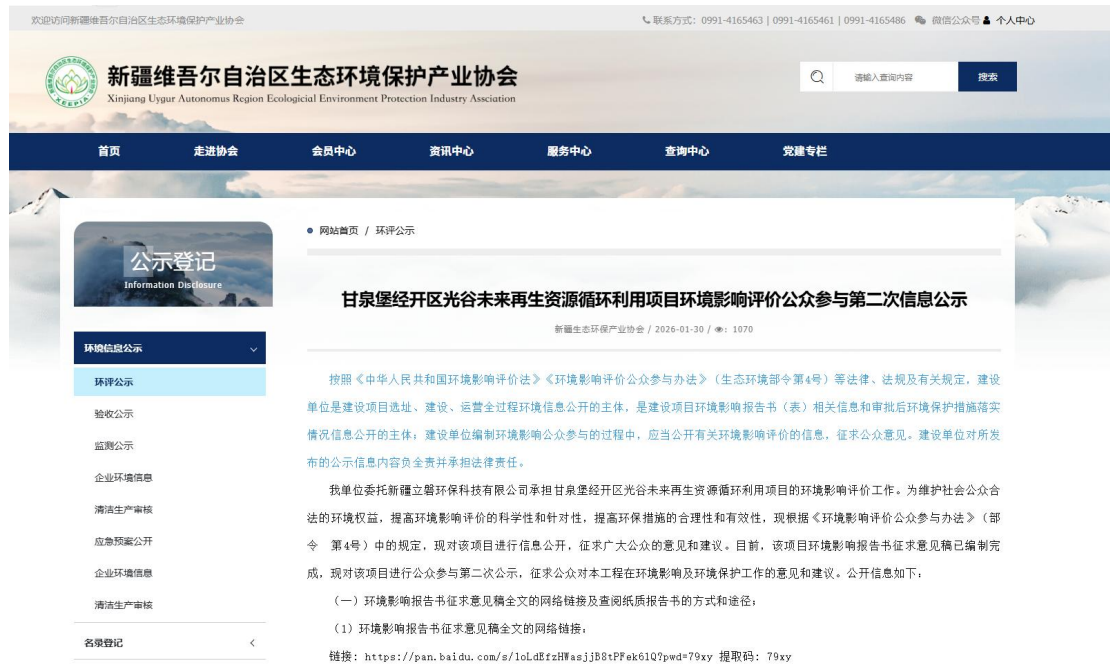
欢迎访问新疆维吾尔自治区生态环境保护产业协会

联系方式：0991-4165463 | 0991-4165461 | 0991-4165486 微信公众号 个人中心

新疆维吾尔自治区生态环境保护产业协会
Xinjiang Uygur Autonomus Region Ecologicial Environment Protection Industry Association

XEEPIA

请输入查询内容

搜索

首页 走进协会 会员中心 资讯中心 服务中心 查询中心 党建专栏

公示登记
Information Disclosure

环境信息公示
环评公示
验收公示
监测公示
企业环境信息
清洁生产审核
应急预案公开
企业环境信息
清洁生产审核
名录登记

网站首页 / 环评公示

甘泉堡经开区光谷未来再生资源循环利用项目环境影响评价公众参与第二次信息公示

新疆生态环保产业协会 / 2026-01-30 / 👁: 1070

按照《中华人民共和国环境影响评价法》《环境影响评价公众参与办法》（生态环境部令第4号）等法律、法规及有关规定，建设单位是建设项目选址、建设、运营全过程环境信息公开的主体，是建设项目环境影响报告书（表）相关信息和审批后环境保护措施落实情况信息公开的主体；建设单位编制环境影响公众参与的过程中，应当公开有关环境影响评价的信息，征求公众意见。建设单位对所发布的公示信息内容负全责并承担法律责任。

我单位委托新疆立磐环保科技有限公司承担甘泉堡经开区光谷未来再生资源循环利用项目的环境影响评价工作。为维护社会公众合法的环境权益，提高环境影响评价的科学性和针对性，提高环保措施的合理性和有效性，现根据《环境影响评价公众参与办法》（部令 第4号）中的规定，现对该项目进行信息公开，征求广大公众的意见和建议。目前，该项目环境影响报告书征求意见稿已编制完成，现对该项目进行公众参与第二次公示，征求公众对本工程在环境影响及环境保护工作的意见和建议。公开信息如下：

（一）环境影响报告书征求意见稿全文的网络链接及查阅纸质报告书的方式和途径：

（1）环境影响报告书征求意见稿全文的网络链接：

链接：https://pan.baidu.com/s/1oLdEfzHWasjjB8tPFek61Q?pwd=79xy 提取码：79xy